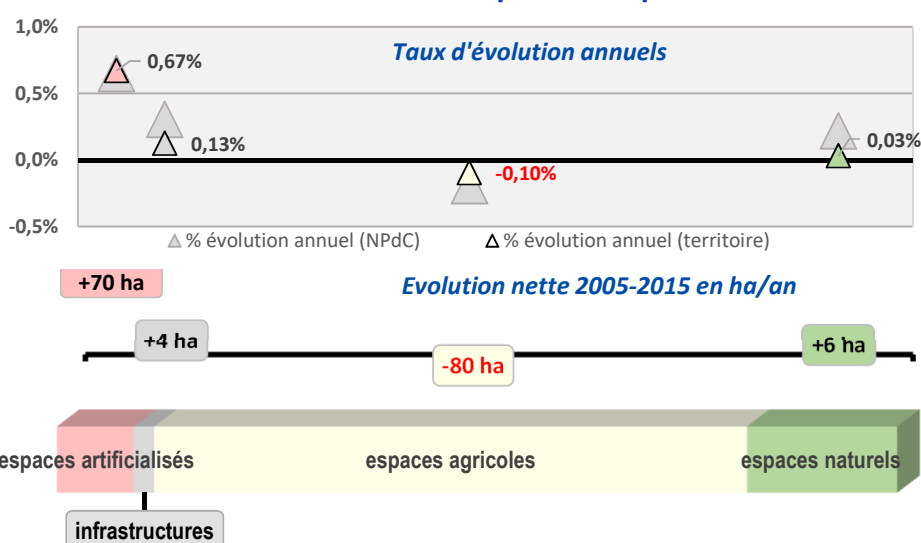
1,0%
0,5%
0,0%
-0,5%

Taux d'évolution annuels

0,67%
0,13%
-0,10%
0,03%

% évolution annuel (NPdC)
% évolution annuel (territoire)

+70 ha

Evolution nette 2005-2015 en ha/an

+4 ha
-80 ha
+6 ha

espaces artificialisés
espaces agricoles
espaces naturels
infrastructures